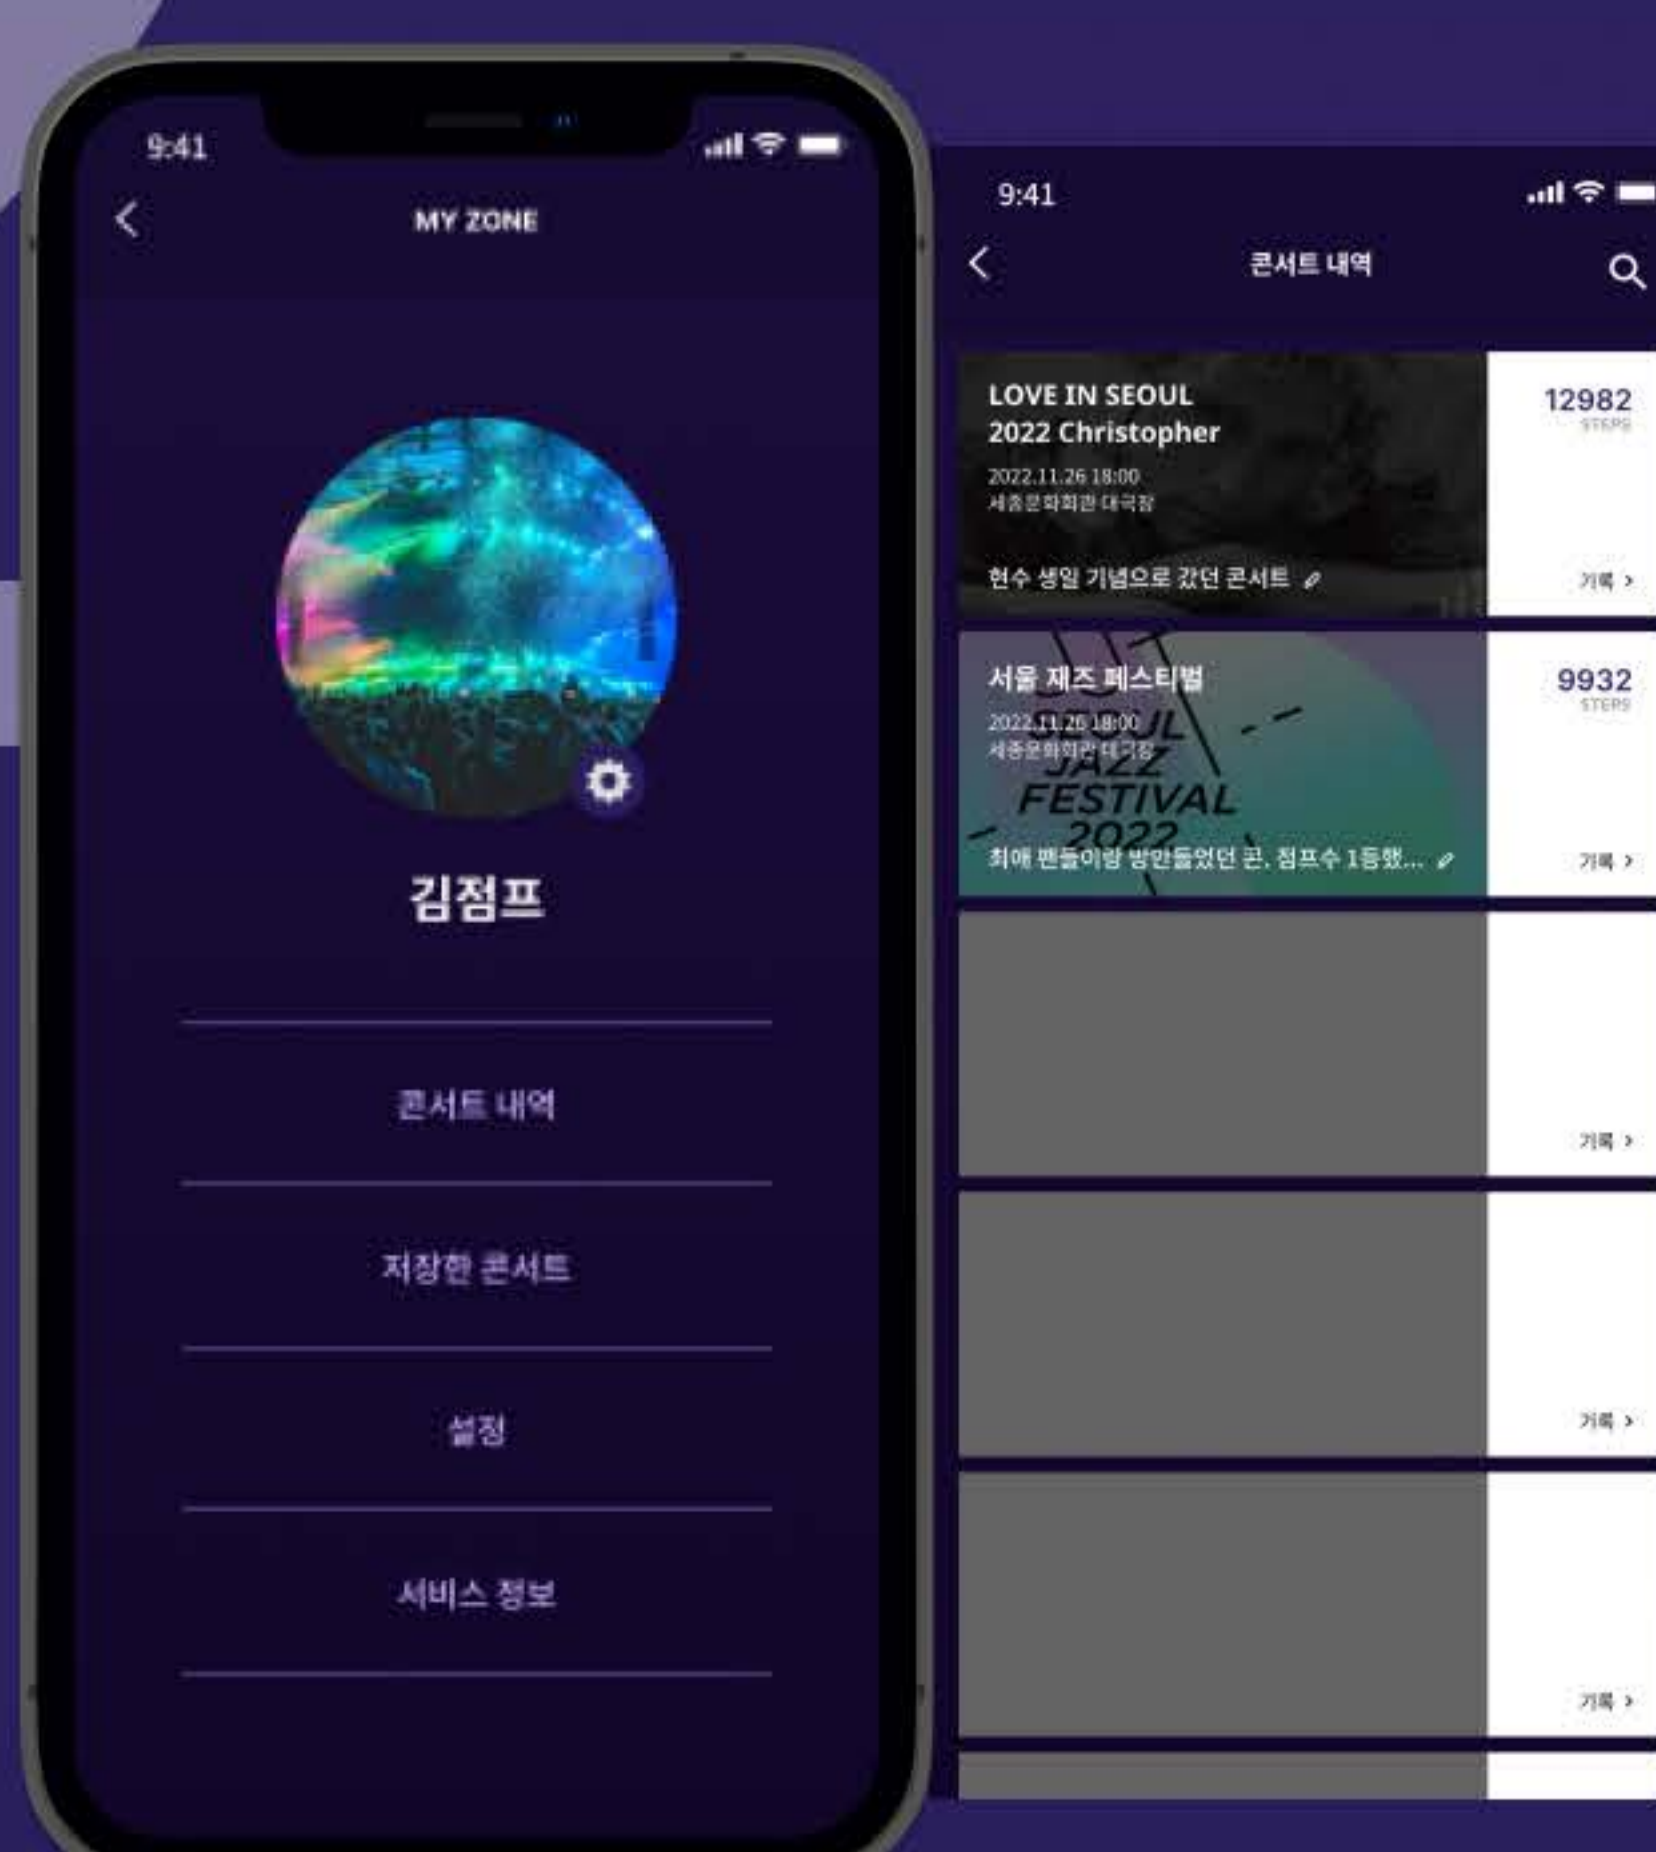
9:41

MY ZONE

김점프

콘서트 내역

저장한 콘서트

설정

서비스 정보

9:41

콘서트 내역

LOVE IN SEOUL 2022 Christopher
2022.11.26 18:00
세종문화회관 대극장
현수 생일 기념으로 갔던 콘서트

12982
STEPS
기록 >

서울 재즈 페스티벌
2022.11.26 18:00
세종문화회관 대극장
SEOUL JAZZ FESTIVAL 2022
최애 팬들이랑 밤만들었던 곤. 점프수 1등했...

9932
STEPS
기록 >

기록 >

기록 >

기록 >